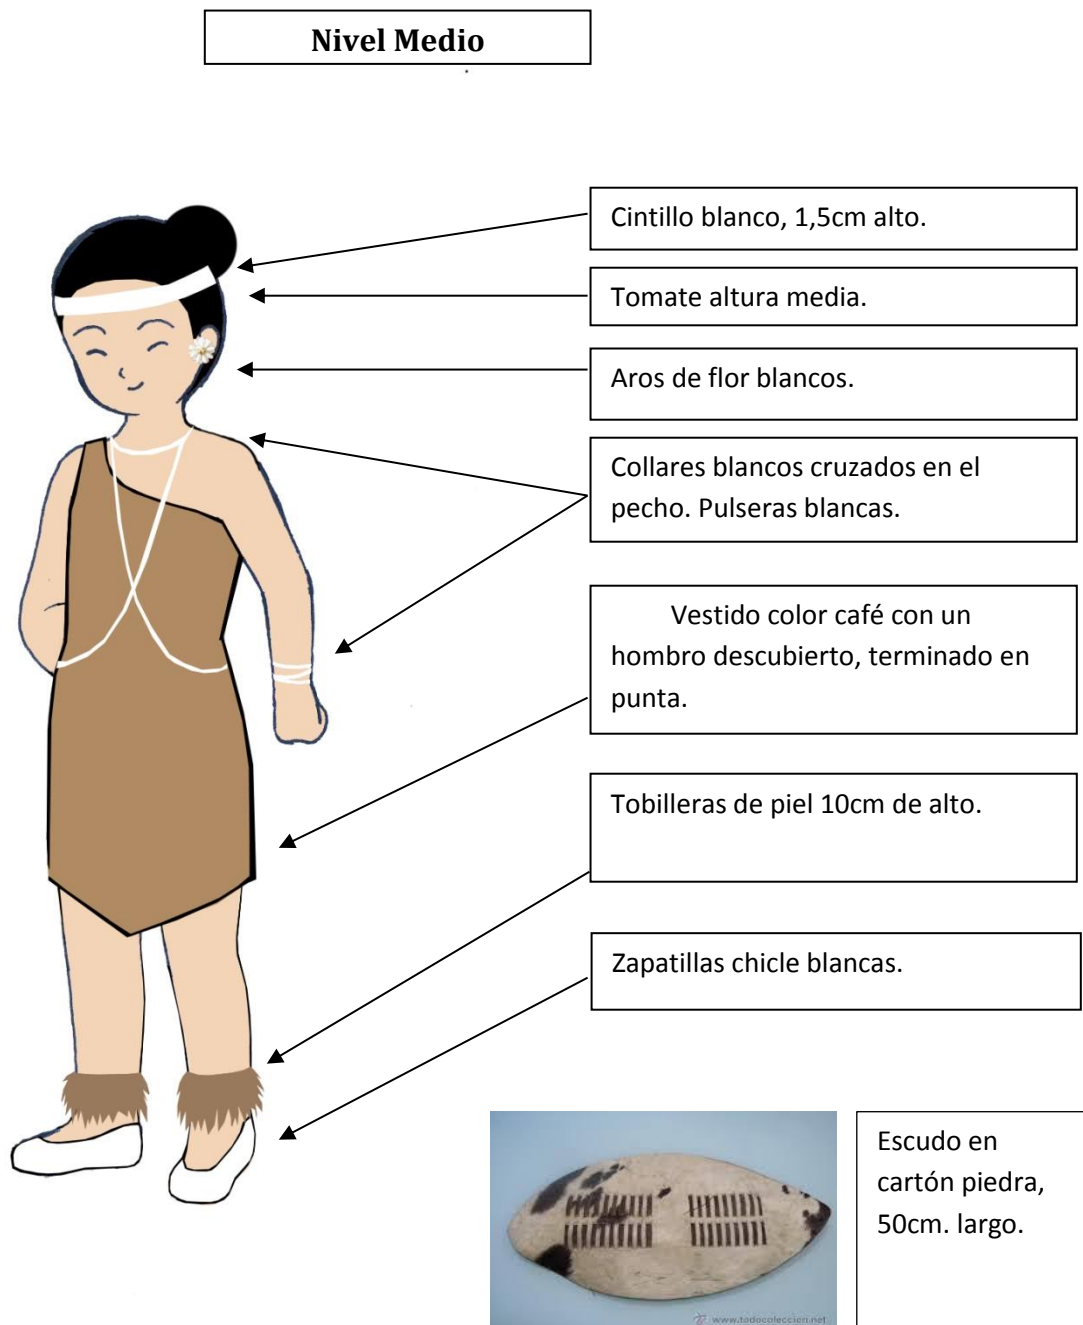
Nivel Medio

Cintillo blanco, 1,5cm alto.

Tomate altura media.

Aros de flor blancos.

Collares blancos cruzados en el pecho. Pulseras blancas.

Vestido color café con un hombro descubierto, terminado en punta.

Tobilleras de piel 10cm de alto.

Zapatillas chicle blancas.

www.todocoleccion.net

Escudo en cartón piedra, 50cm. largo.